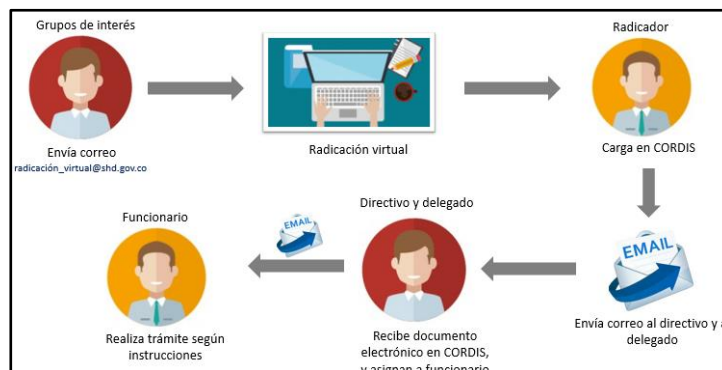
Grupos de interés

Envía correo
radicación_virtual@shd.gov.co

Radicación virtual

Radicador

Carga en CORDIS

EMAIL

Envía correo al directivo y a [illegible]
delegado

Directivo y delegado

Recibe documento electrónico en CORDIS, y asignan a funcionario

EMAIL

Funcionario

Realiza trámite según instrucciones